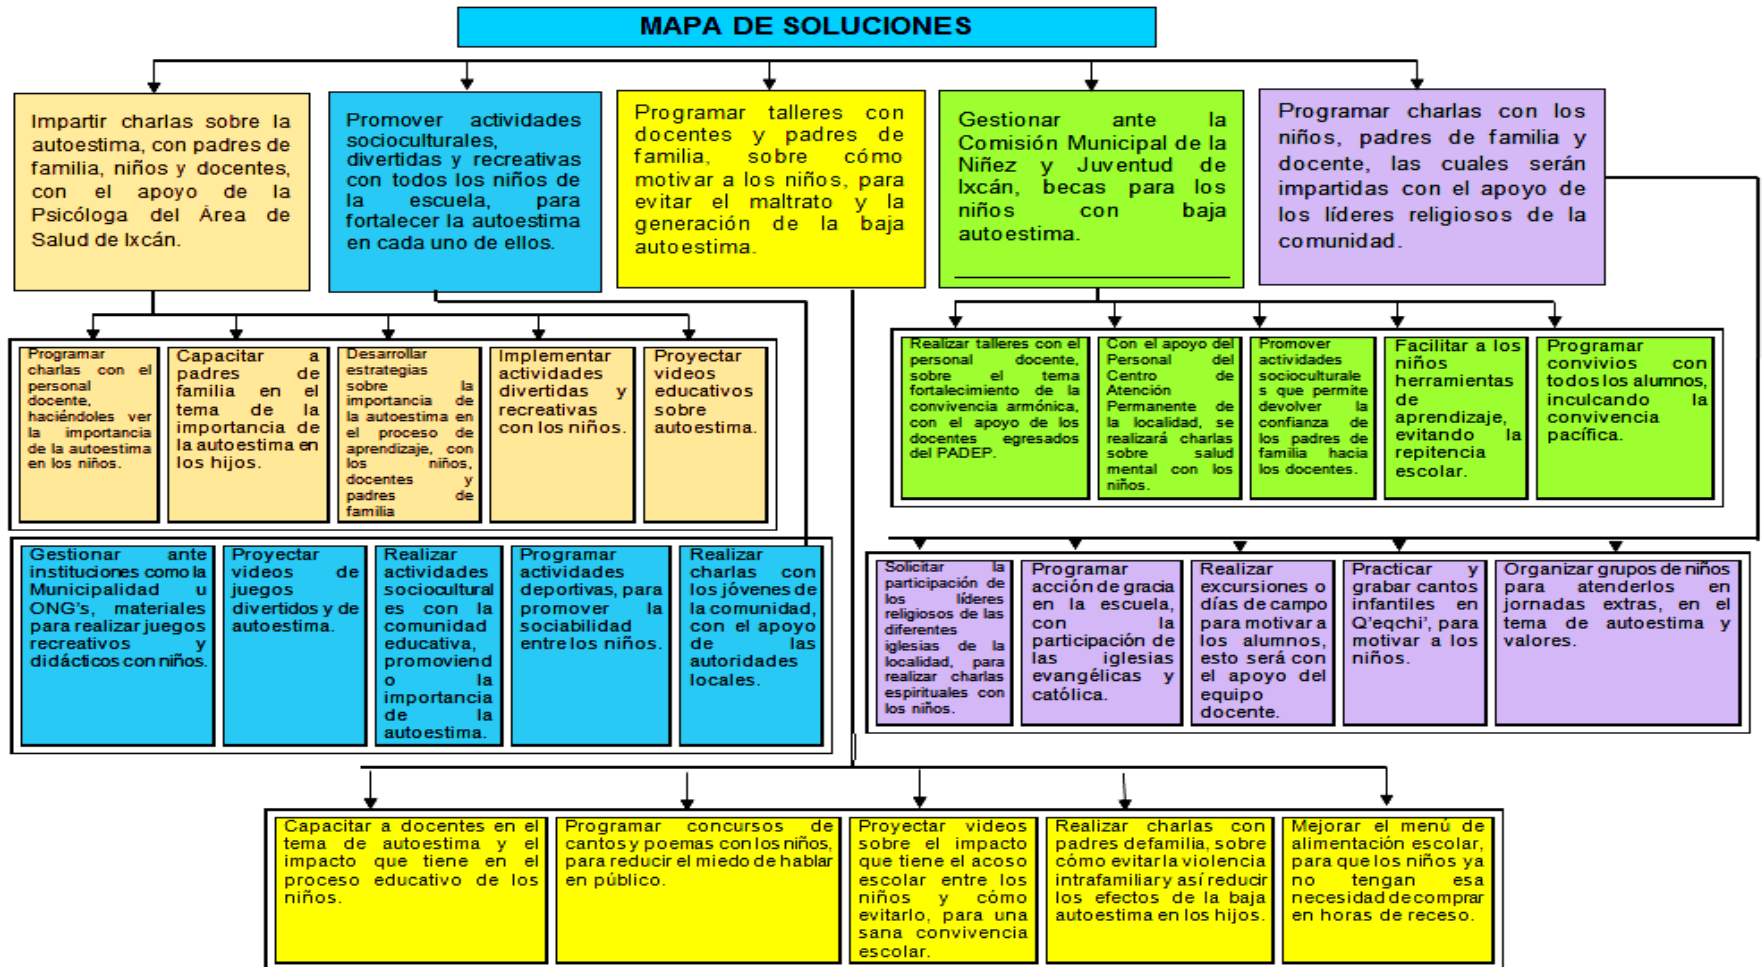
MAPA DE SOLUCIONES

Impartir charlas sobre la autoestima, con padres de familia, niños y docentes, con el apoyo de la Psicóloga del Área de Salud de Ixcán.

Promover actividades socioculturales, divertidas y recreativas con todos los niños de la escuela, para fortalecer la autoestima en cada uno de ellos.

Programar talleres con docentes y padres de familia, sobre cómo motivar a los niños, para evitar el maltrato y la generación de la baja autoestima.

Gestionar ante la Comisión Municipal de la Niñez y Juventud de Ixcán, becas para los niños con baja autoestima.

Programar charlas con los niños, padres de familia y docente, las cuales serán impartidas con el apoyo de los líderes religiosos de la comunidad.

Programar charlas con el personal docente, haciéndoles ver la importancia de la autoestima en los niños.

Capacitar a padres de familia en el tema de la importancia de la autoestima en los hijos.

Desarrollar estrategias sobre la importancia de la autoestima en el proceso de aprendizaje, con los niños, docentes y padres de familia

Implementar actividades divertidas y recreativas con los niños.

Proyectar videos educativos sobre autoestima.

Realizar talleres con el personal docente, sobre el tema fortalecimiento de la convivencia armónica, con el apoyo de los docentes egresados del PADEP.

Con el apoyo del Personal del Centro de Atención Permanente de la localidad, se realizará charlas sobre salud mental con los niños.

Promover actividades socioculturales que permite devolver la confianza de los padres de familia hacia los docentes.

Facilitar a los niños herramientas de aprendizaje, evitando la repitencia escolar.

Programar convivios con todos los alumnos, inculcando la convivencia pacífica.

Gestionar ante instituciones como la Municipalidad u ONG's, materiales para realizar juegos recreativos y didácticos con niños.

Proyectar videos de juegos divertidos y de autoestima.

Realizar actividades socioculturales con la comunidad educativa, promoviendo la importancia de la autoestima.

Programar actividades deportivas, para promover la sociabilidad entre los niños.

Realizar charlas con los jóvenes de la comunidad, con el apoyo de las autoridades locales.

Solicitar la participación de los líderes religiosos de las diferentes iglesias de la localidad, para realizar charlas espirituales con los niños.

Programar acción de gracia en la escuela, con la participación de las iglesias evangélicas y católica.

Realizar excursiones o días de campo para motivar a los alumnos, esto será con el apoyo del equipo docente.

Practicar y grabar cantos infantiles en Q'eqchi', para motivar a los niños.

Organizar grupos de niños para atenderlos en jornadas extras, en el tema de autoestima y valores.

Capacitar a docentes en el tema de autoestima y el impacto que tiene en el proceso educativo de los niños.

Programar concursos de cantos y poemas con los niños, para reducir el miedo de hablar en público.

Proyectar videos sobre el impacto que tiene el acoso escolar entre los niños y cómo evitarlo, para una sana convivencia escolar.

Realizar charlas con padres de familia, sobre cómo evitar la violencia intrafamiliar así reducir los efectos de la baja autoestima en los hijos.

Mejorar el menú de alimentación escolar, para que los niños ya no tengan esa necesidad de comprar en horas de receso.